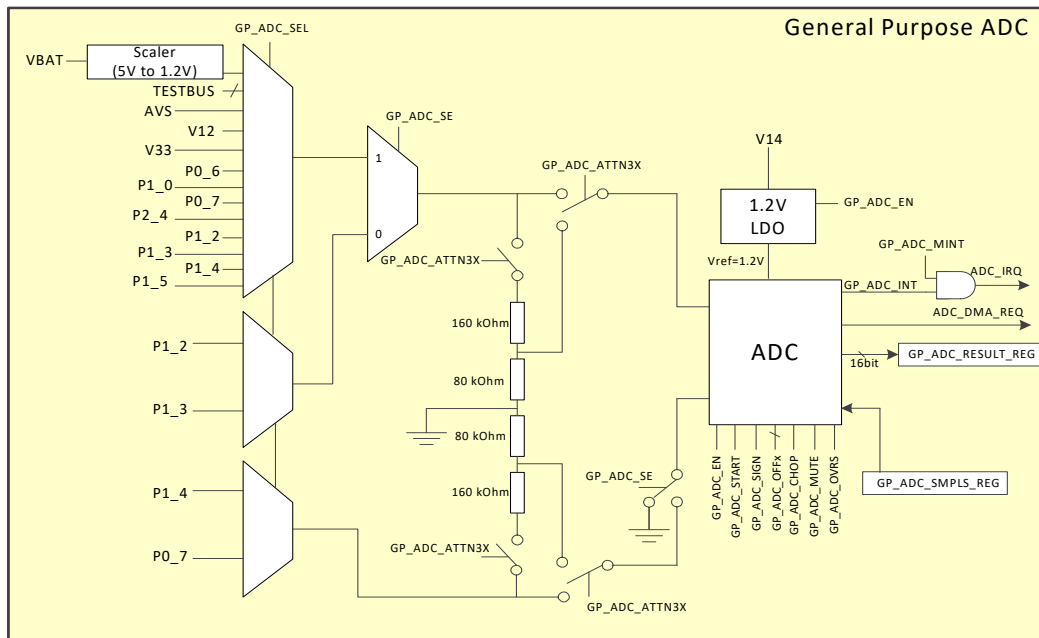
General Purpose ADC

GP_ADC_SEL

VBAT

Scaler
(5V to 1.2V)

TESTBUS

AVS

V12

V33

P0_6

P1_0

P0_7

P2_4

P1_2

P1_3

P1_4

P1_5

GP_ADC_SE

1

0

GP_ADC_ATTN3X

GP_ADC_ATTN3X

V14

1.2V
LDO

GP_ADC_EN

GP_ADC_MINT

Vref=1.2V

GP_ADC_INT

ADC_IRQ

ADC_DMA_REQ

ADC

16bit

GP_ADC_RESULT_REG

P1_2

160 kOhm

80 kOhm

P1_3

80 kOhm

160 kOhm

GP_ADC_SE

GP_ADC_EN

GP_ADC_START

GP_ADC_SIGN

GP_ADC_OFFx

GP_ADC_CHOP

GP_ADC_MUTE

GP_ADC_OVRS

GP_ADC_SMPLS_REG

P1_4

P0_7

GP_ADC_ATTN3X

GP_ADC_ATTN3X